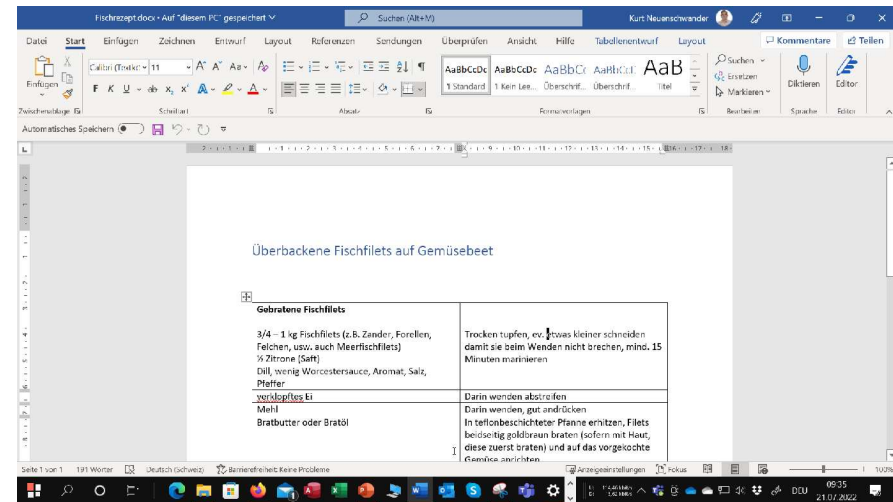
Fischrezept.docx • Auf "diesem PC" gespeichert
Suchen (Alt+M)
Kurt Neuenschwander

Datei Start Einfügen Zeichnen Entwurf Layout Referenzen Sendungen Überprüfen Ansicht Hilfe Tabellenentwurf Layout
Kommentare Teilen

Einfügen
Calibri (Textkö 11
F K U ab x x A
AaBbCcDc 1 Standard
AaBbCcDc 1 Kein Lee...
AaBbCc Überschrif...
AaBbCcI Überschrif...
AaB Titel
Suchen
Ersetzen
Markieren
Diktieren
Editor
Zwischenablage Schriftart Absatz Formatvorlagen Bearbeiten Sprache Editor

Automatisches Speichern

Überbackene Fischfilets auf Gemüsebeet

| Gebratene Fischfilets | |
|---|---|
| 3/4 – 1 kg Fischfilets (z.B. Zander, Forellen, Felchen, usw. auch Meerfischfilets) ½ Zitrone (Saft) Dill, wenig Worcestersauce, Aromat, Salz, Pfeffer | Trocken tupfen, ev. etwas kleiner schneiden damit sie beim Wenden nicht brechen, mind. 15 Minuten marinieren |
| verklopftes Ei | Darin wenden abstreifen |
| Mehl Bratbutter oder Bratöl | Darin wenden, gut andrücken In teflonbeschichteter Pfanne erhitzen, Filets beidseitig goldbraun braten (sofern mit Haut, diese zuerst braten) und auf das vorgekochte Gemüse anrichten |

Seite 1 von 1 191 Wörter Deutsch (Schweiz) Barrierefreiheit: Keine Probleme
Anzeigeeinstellungen Fokus 100%
DEU 09:35 21.07.2022